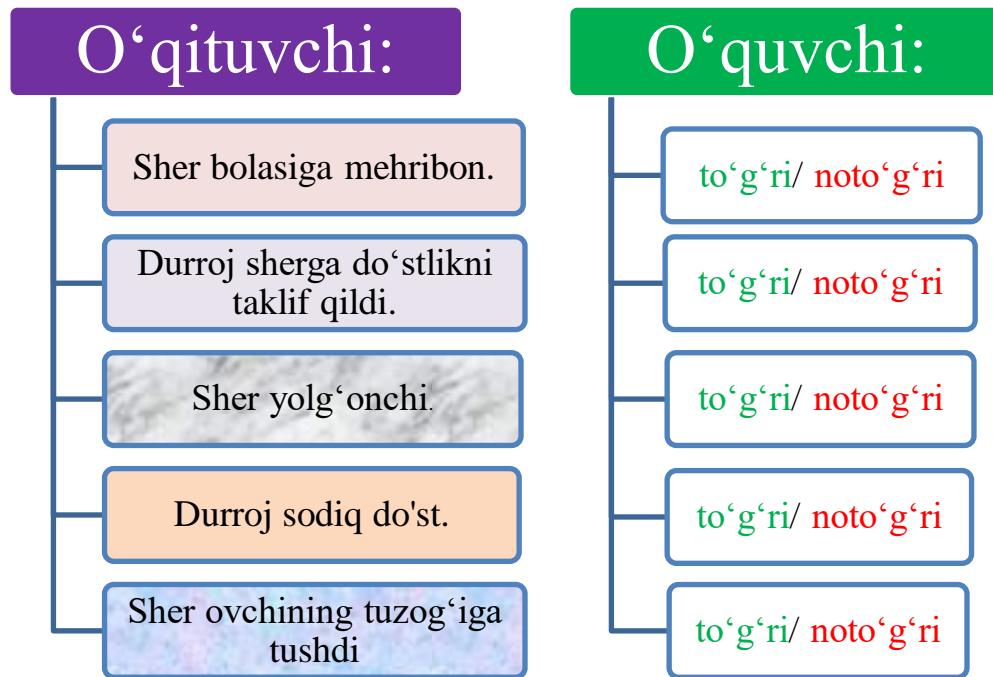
O‘qituvchi:

Sher bolasiga mehribon.

Durroj sherga do‘stlikni taklif qildi.

Sher yolg‘onchi.

Durroj sodiq do'st.

Sher ovchining tuzog‘iga tushdi

O‘quvchi:

to‘g‘ri/ noto‘g‘ri

to‘g‘ri/ noto‘g‘ri

to‘g‘ri/ noto‘g‘ri

to‘g‘ri/ noto‘g‘ri

to‘g‘ri/ noto‘g‘ri